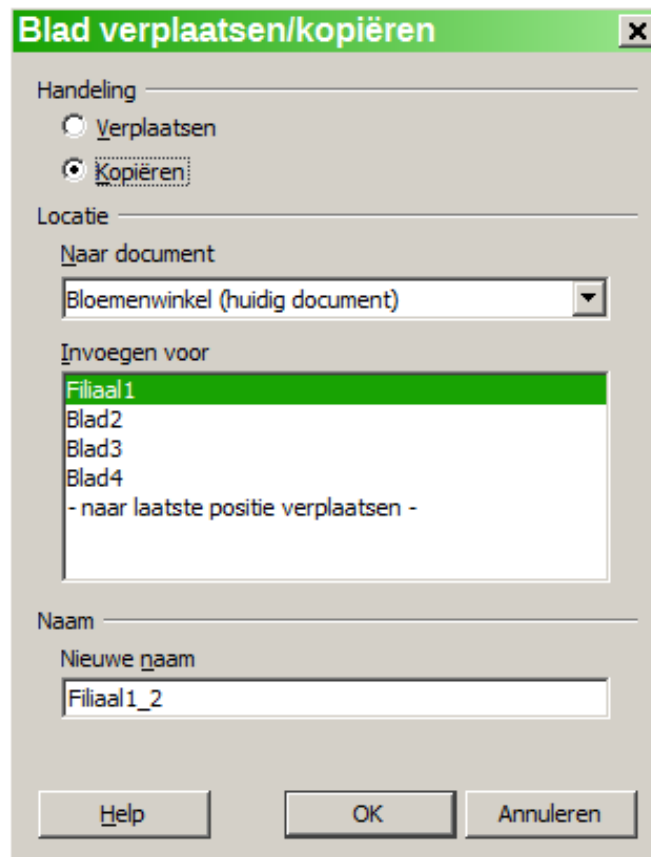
Blad verplaatsen/kopiëren

Handeling

Verplaatsen

Kopiëren

Locatie

Naar document

Bloemenwinkel (huidig document)

Invoegen voor

Filiaal1
Blad2
Blad3
Blad4
- naar laatste positie verplaatsen -

Naam

Nieuwe naam

Filiaal1_2

Help

OK

Annuleren